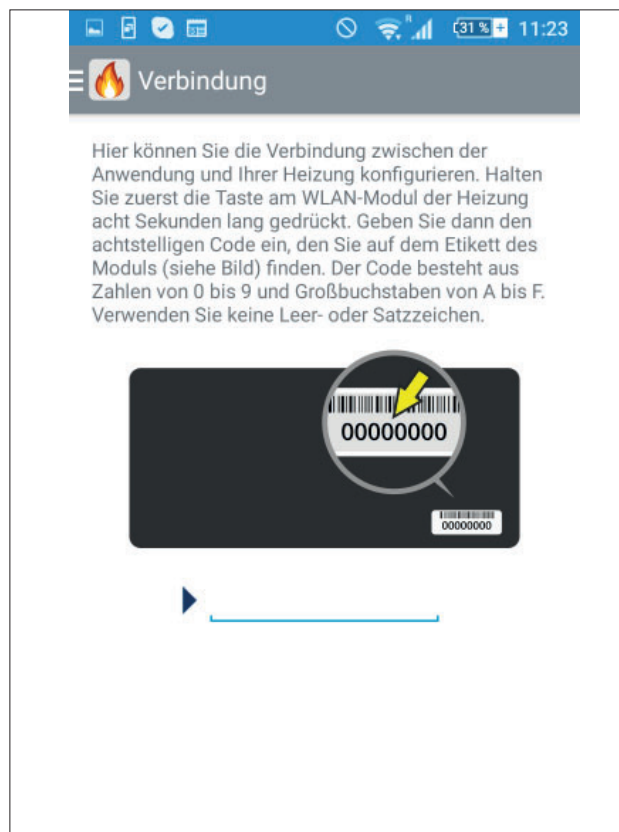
31 % 11:23

Verbindung

Hier können Sie die Verbindung zwischen der Anwendung und Ihrer Heizung konfigurieren. Halten Sie zuerst die Taste am WLAN-Modul der Heizung acht Sekunden lang gedrückt. Geben Sie dann den achtstelligen Code ein, den Sie auf dem Etikett des Moduls (siehe Bild) finden. Der Code besteht aus Zahlen von 0 bis 9 und Großbuchstaben von A bis F. Verwenden Sie keine Leer- oder Satzzeichen.

00000000

00000000